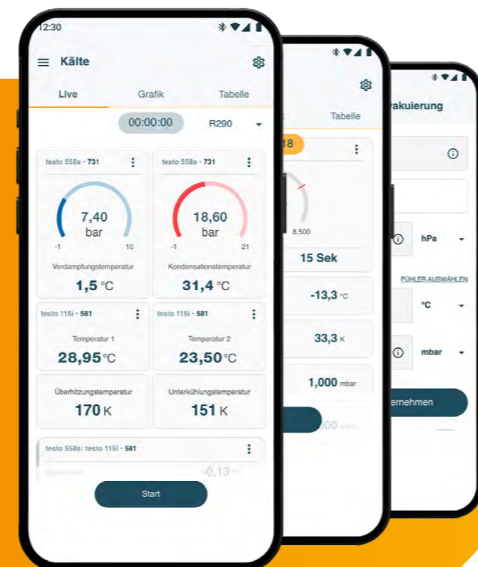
12:30

Kälte

Live Grafik Tabelle

00:00:00 R290

testo 558s • 731
7,40 bar
-1 10
Verdampfungstemperatur
1,5 °C

testo 558s • 731
18,60 bar
-1 21
Kondensationstemperatur
31,4 °C

testo 115i • 581
Temperatur 1
28,95 °C

testo 115i • 581
Temperatur 2
23,50 °C

Überhitzungstemperatur
170 K

Unterkühlungstemperatur
151 K

testo 558s; testo 115i • 581
-0,13

Start

Tabelle
18
8,500
15 Sek
-13,3 °C
33,3 K
1,000 mbar

akuierung
hPa
FÜHLER AUSWÄHLEN
°C
mbar
ernehmen